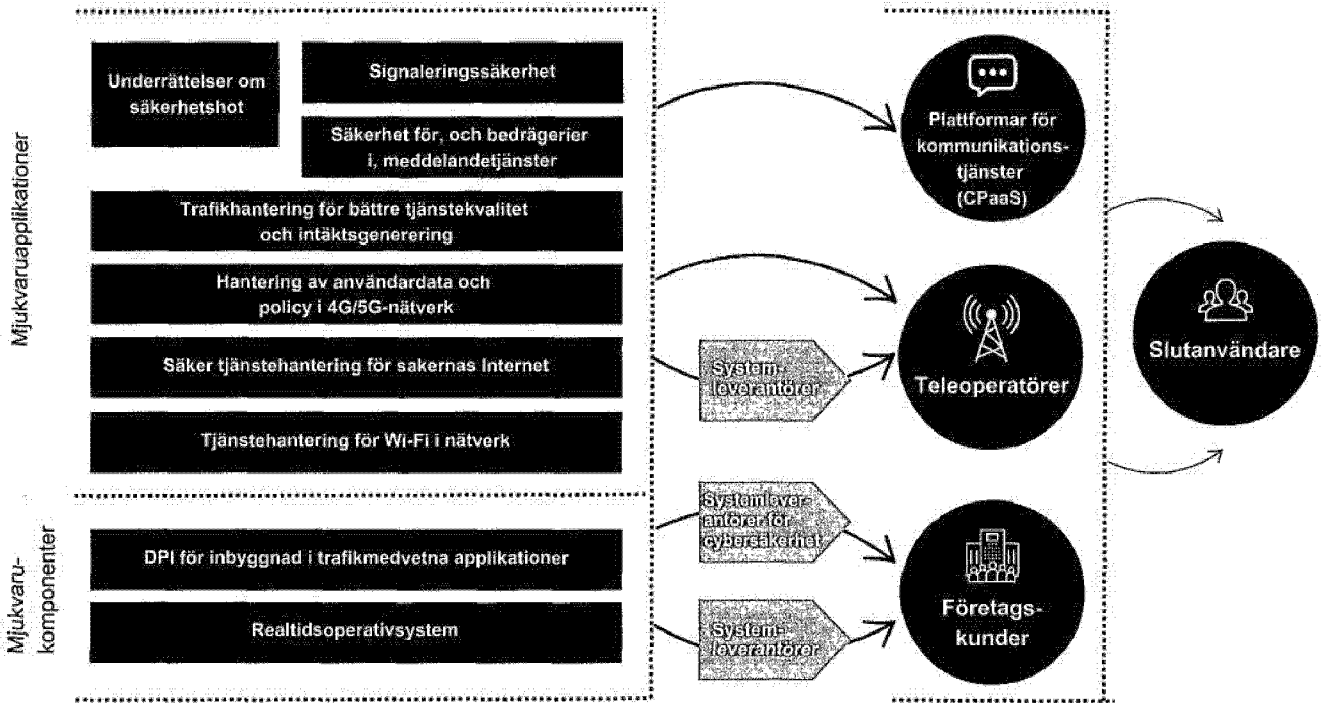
Mjukvaruapplikationer

Underrättelser om säkerhetshot

Signaleringssäkerhet

Säkerhet för, och bedrägerier i, meddelandetjänster

Trafikhantering för bättre tjänstekvalitet och intäktsgenerering

Hantering av användardata och policy i 4G/5G-nätverk

Säker tjänstehantering för sakernas Internet

Tjänstehantering för Wi-Fi i nätverk

Mjukvarukomponenter

DPI för inbyggnad i trafikmedvetna applikationer

Realtidsoperativsystem

Systemleverantörer

Systemleverantörer för cybersäkerhet

Systemleverantörer

Plattformar för kommunikationstjänster (CPaaS)

Teleoperatörer

Företagskunder

Slutanvändare